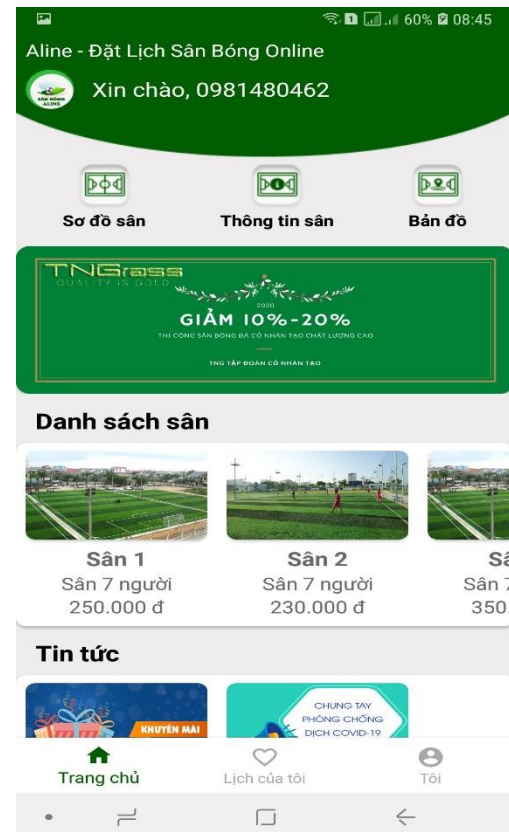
60% 08:45

Aline - Đặt Lịch Sân Bóng Online

SÂN BÓNG ALINE

Xin chào, 0981480462

Sơ đồ sân

Thông tin sân

Bản đồ

TNGrass
QUALITY IS GOLD
2020
GIẢM 10%-20%
THI CÔNG SÂN BÓNG ĐÁ CỎ NHÂN TẠO CHẤT LƯỢNG CAO
TNG TẬP ĐOÀN CỎ NHÂN TẠO

Danh sách sân

Sân 1
Sân 7 người
250.000 đ

Sân 2
Sân 7 người
230.000 đ

Sâ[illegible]
Sân 7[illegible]
350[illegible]

Tin tức

KHUYẾN MÃI

CHUNG TAY
PHÒNG CHỐNG
DỊCH COVID-19

Trang chủ

Lịch của tôi

Tôi